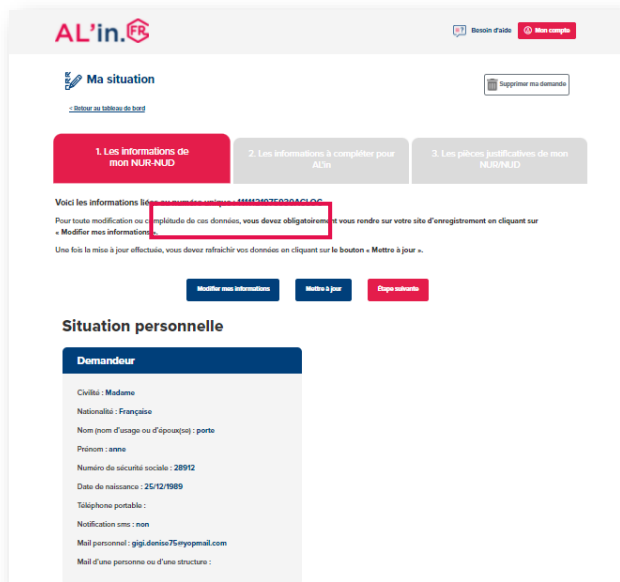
AL'in.FR

Besoin d'aide

Mon compte

Ma situation

< Retour au tableau de bord

Supprimer ma demande

1. Les informations de mon NUR-NUD

2. Les informations à compléter pour AL'in

3. Les pièces justificatives de mon NUR/NUD

Voici les informations liées au numéro unique : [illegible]

Pour toute modification ou complétude de ces données, vous devez obligatoirement vous rendre sur votre site d'enregistrement en cliquant sur « Modifier mes informations ».

Une fois la mise à jour effectuée, vous devez rafraîchir vos données en cliquant sur le bouton « Mettre à jour ».

Modifier mes informations

Mettre à jour

Étape suivante

Situation personnelle

Demandeur

Civilité : Madame

Nationalité : Française

Nom (nom d'usage ou d'époux(se)) : porte

Prénom : anne

Numéro de sécurité sociale : 28912

Date de naissance : 25/12/1989

Téléphone portable :

Notification sms : non

Mail personnel : gigi.denise75@yopmail.com

Mail d'une personne ou d'une structure :